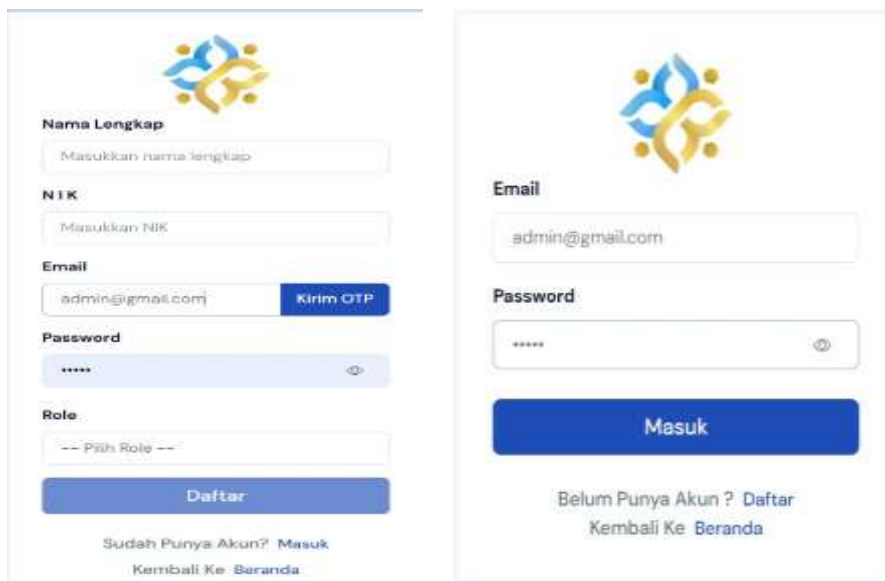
Nama Lengkap

Masukkan nama lengkap

N I K

Masukkan NIK

Email

admin@gmail.com

Kirim OTP

Password

••••••

Role

-- Pilih Role --

Daftar

Sudah Punya Akun? Masuk

Kembali Ke Beranda

Email

admin@gmail.com

Password

••••••

Masuk

Belum Punya Akun ? Daftar

Kembali Ke Beranda